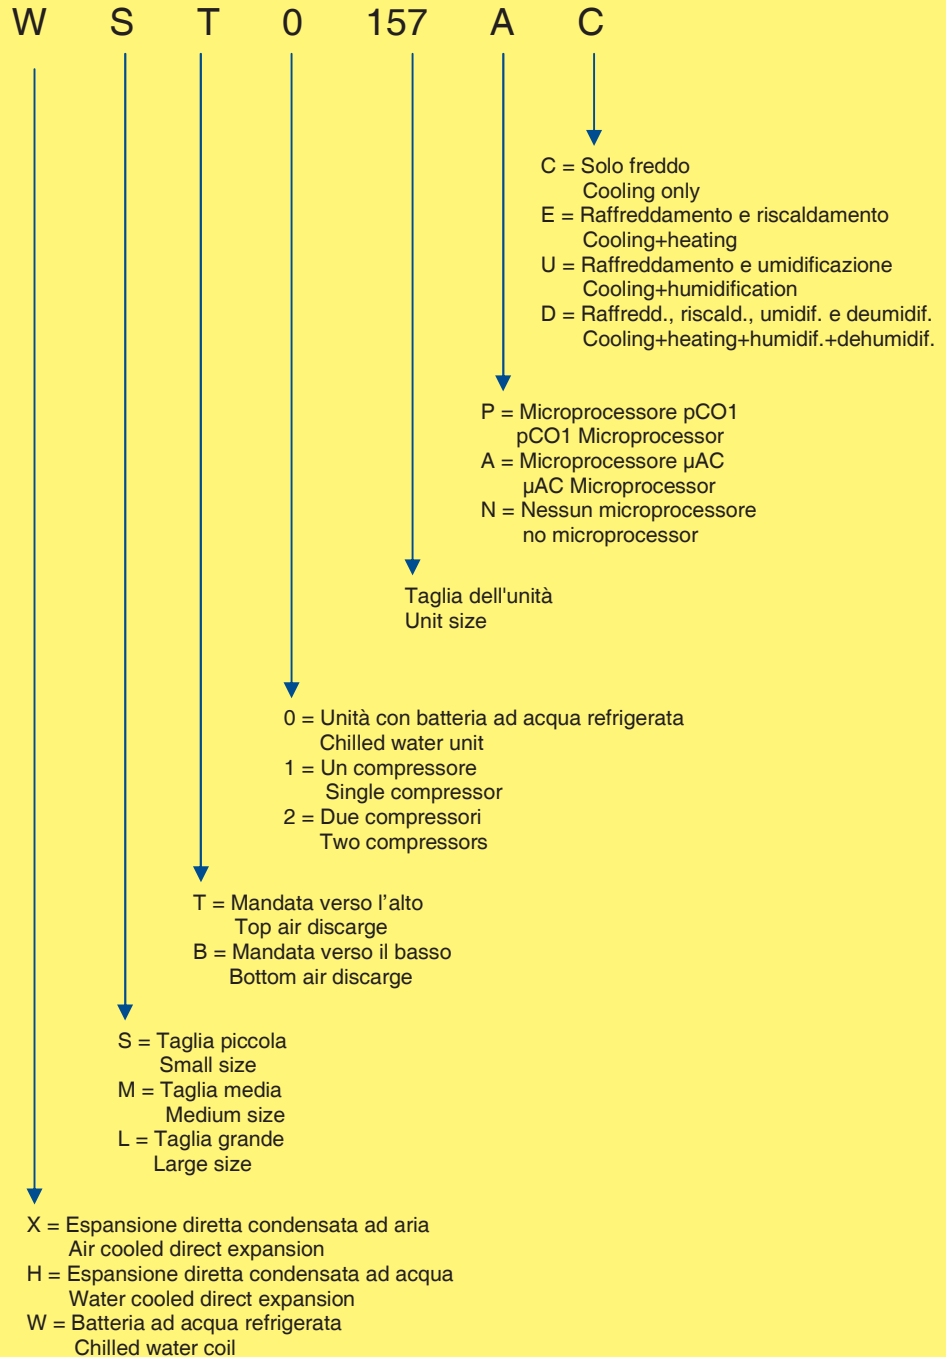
W S T 0 157 A C

C = Solo freddo
Cooling only
E = Raffreddamento e riscaldamento
Cooling+heating
U = Raffreddamento e umidificazione
Cooling+humidification
D = Raffredd., riscald., umidif. e deumidif.
Cooling+heating+humidif.+dehumidif.

P = Microprocessore pCO1
pCO1 Microprocessor
A = Microprocessore µAC
µAC Microprocessor
N = Nessun microprocessore
no microprocessor

Taglia dell'unità
Unit size

0 = Unità con batteria ad acqua refrigerata
Chilled water unit
1 = Un compressore
Single compressor
2 = Due compressori
Two compressors

T = Mandata verso l’alto
Top air discarge
B = Mandata verso il basso
Bottom air discarge

S = Taglia piccola
Small size
M = Taglia media
Medium size
L = Taglia grande
Large size

X = Espansione diretta condensata ad aria
Air cooled direct expansion
H = Espansione diretta condensata ad acqua
Water cooled direct expansion
W = Batteria ad acqua refrigerata
Chilled water coil